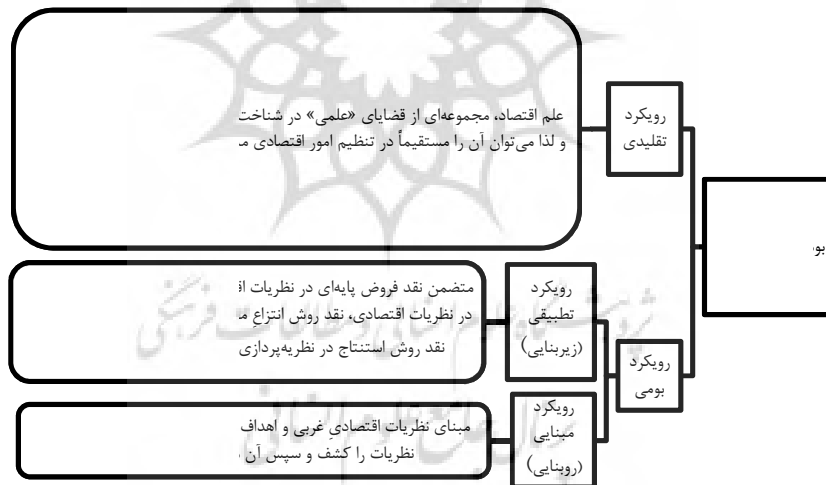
علم اقتصاد، مجموعه‌ای از قضایای «علمی» در شناخت
و لذا می‌توان آن را مستقیماً در تنظیم امور اقتصادی م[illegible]

رویکرد
تقلیدی

بو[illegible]

متضمن نقد فروض پایه‌ای در نظریات ا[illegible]
در نظریات اقتصادی، نقد روش انتزاع م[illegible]
نقد روش استنتاج در نظریه‌پردازی

رویکرد
تطبیقی
(زیربنایی)

رویکرد
بومی

مبنای نظریات اقتصادی غربی و اهداف
نظریات را کشف و سپس آن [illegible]

رویکرد
مبنایی
(روبنایی)